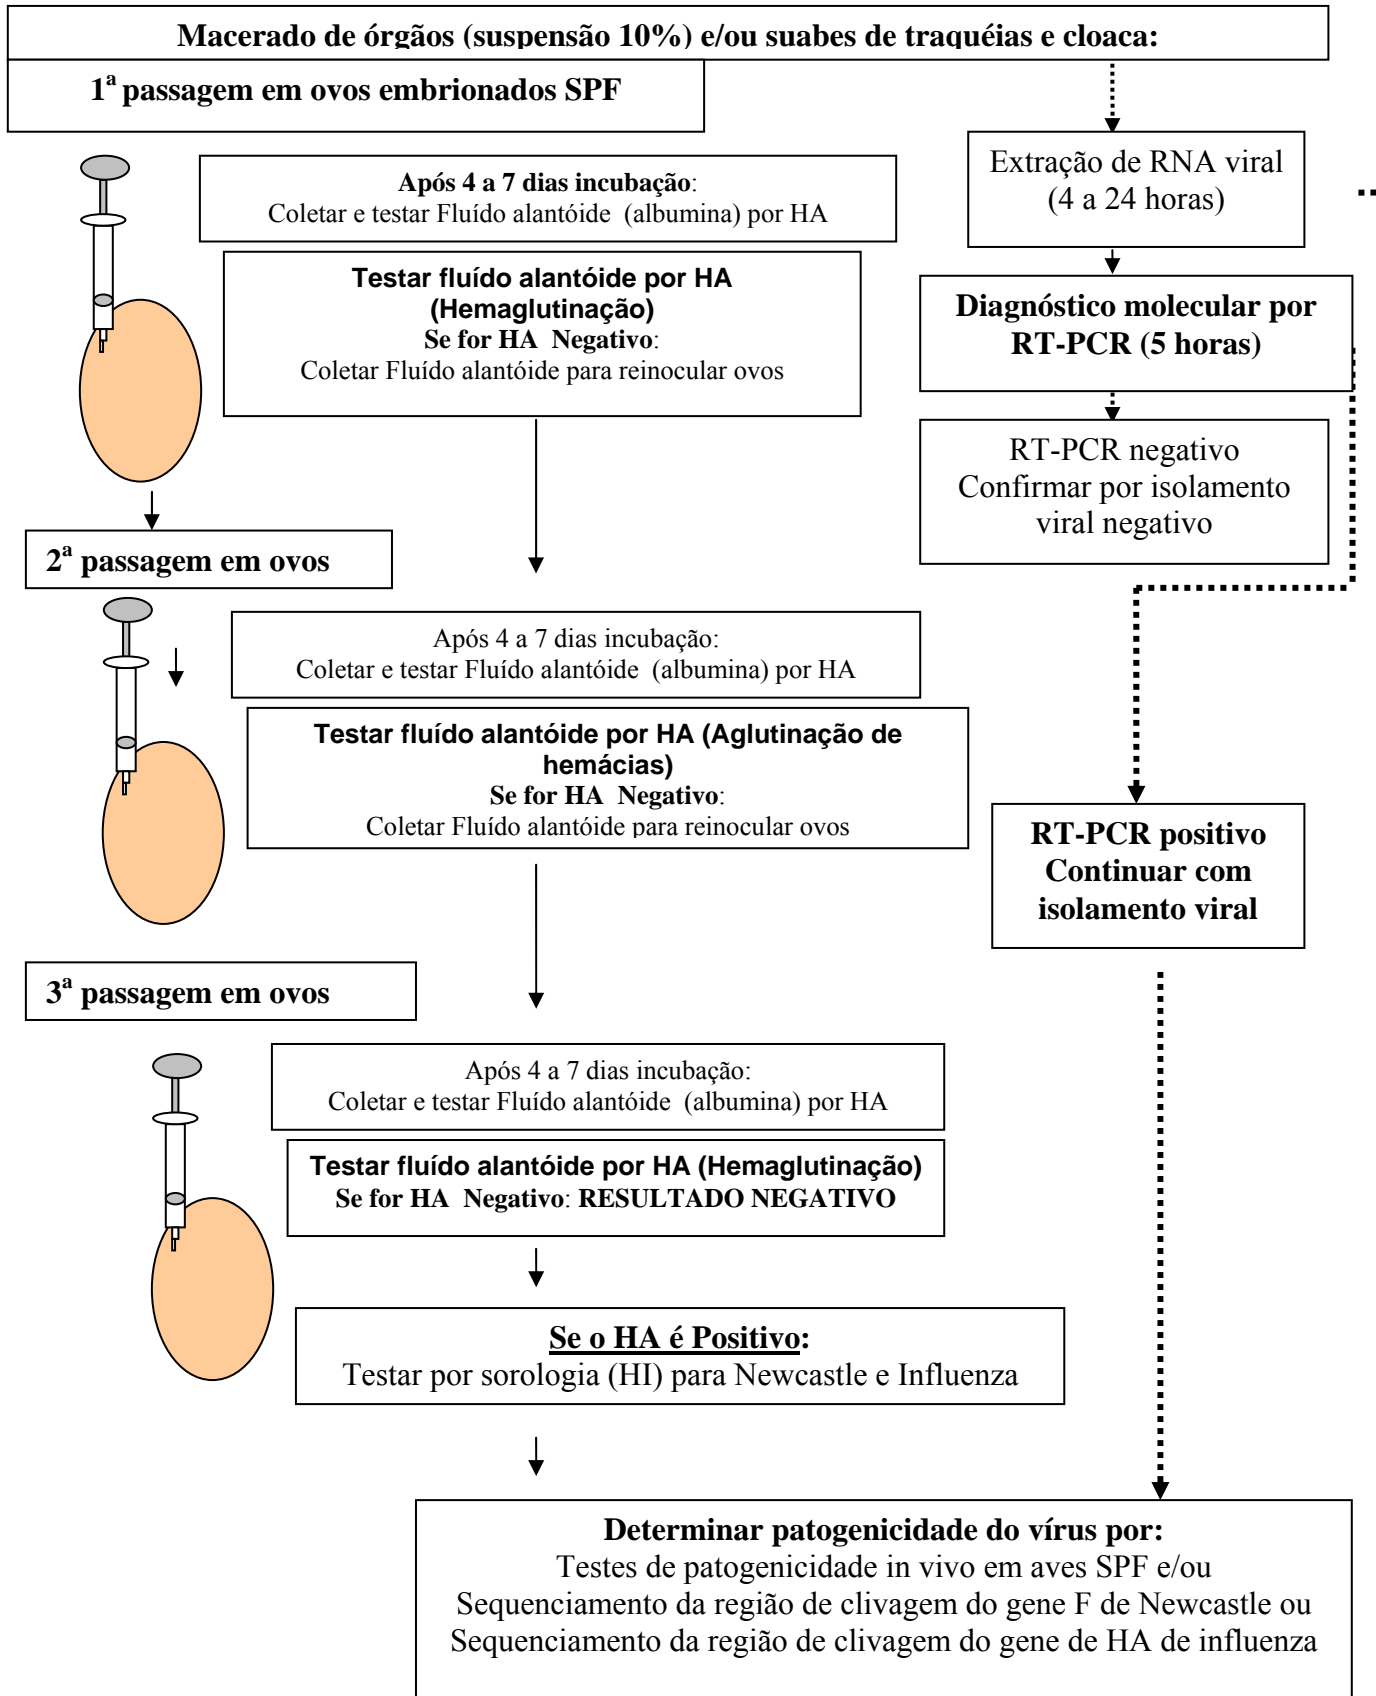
Macerado de órgãos (suspensão 10%) e/ou suabes de traquéias e cloaca:

1ª passagem em ovos embrionados SPF

Após 4 a 7 dias incubação:
Coletar e testar Fluído alantóide (albumina) por HA

Testar fluído alantóide por HA (Hemaglutinação)
Se for HA Negativo:
Coletar Fluído alantóide para reinocular ovos

Extração de RNA viral (4 a 24 horas)

Diagnóstico molecular por RT-PCR (5 horas)

RT-PCR negativo
Confirmar por isolamento viral negativo

2ª passagem em ovos

Após 4 a 7 dias incubação:
Coletar e testar Fluído alantóide (albumina) por HA

Testar fluído alantóide por HA (Aglutinação de hemácias)
Se for HA Negativo:
Coletar Fluído alantóide para reinocular ovos

RT-PCR positivo
Continuar com isolamento viral

3ª passagem em ovos

Após 4 a 7 dias incubação:
Coletar e testar Fluído alantóide (albumina) por HA

Testar fluído alantóide por HA (Hemaglutinação)
Se for HA Negativo: RESULTADO NEGATIVO

Se o HA é Positivo:
Testar por sorologia (HI) para Newcastle e Influenza

Determinar patogenicidade do vírus por:
Testes de patogenicidade in vivo em aves SPF e/ou
Sequenciamento da região de clivagem do gene F de Newcastle ou
Sequenciamento da região de clivagem do gene de HA de influenza